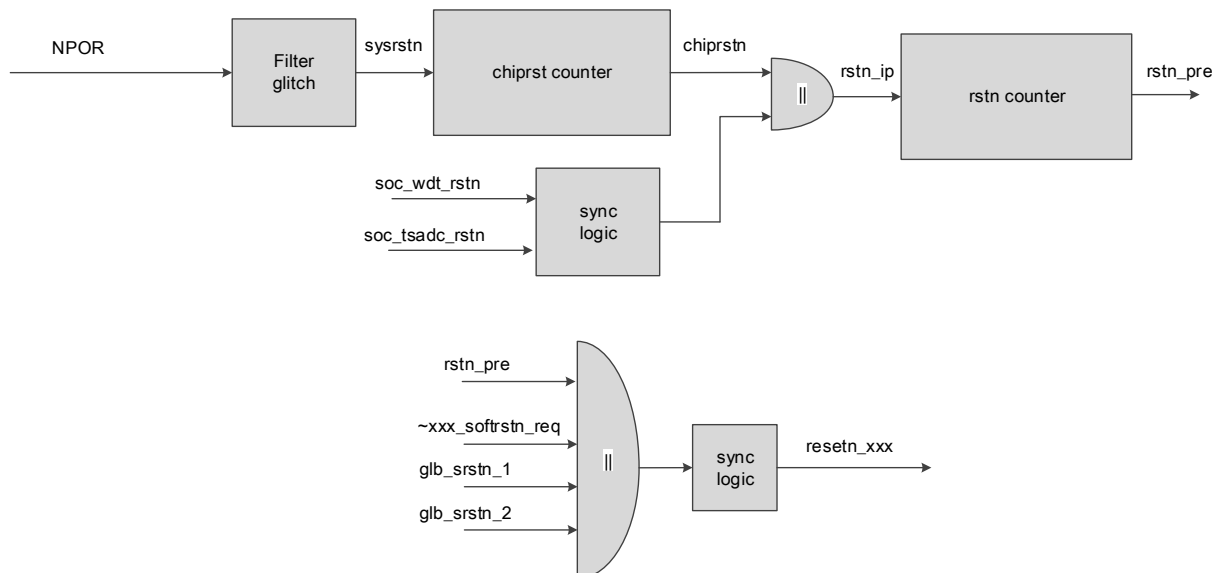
NPOR

Filter glitch

sysrstn

chiprst counter

chiprstn

||

rstn_ip

rstn counter

rstn_pre

soc_wdt_rstn

soc_tsadc_rstn

sync logic

rstn_pre

~xxx_softrstn_req

glb_srstn_1

glb_srstn_2

||

sync logic

resetn_xxx